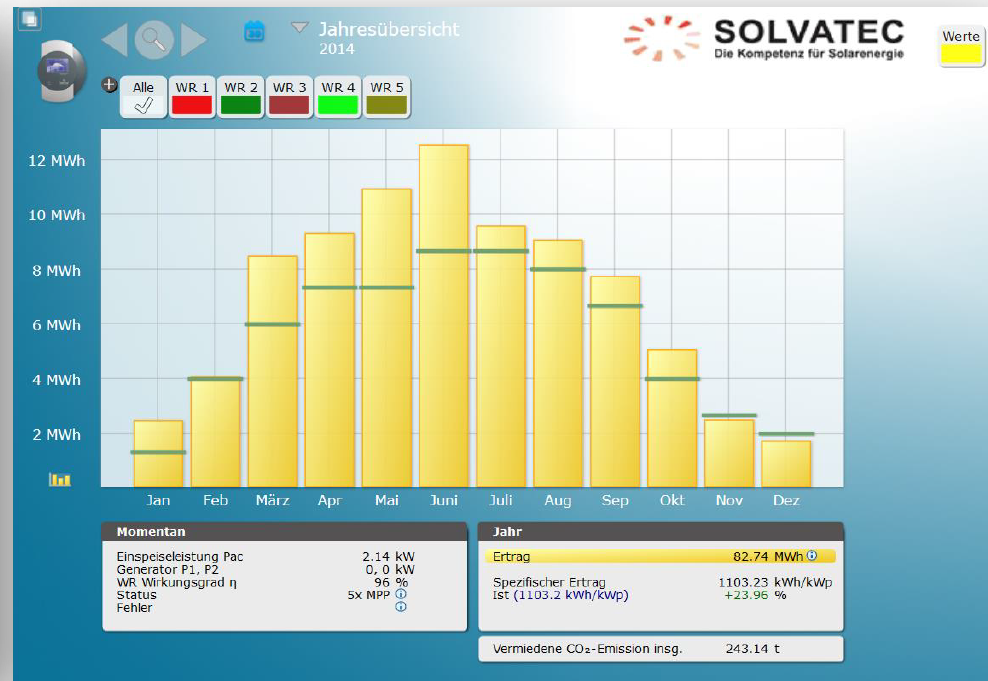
Jahresübersicht
2014

SOLVATEC
Die Kompetenz für Solarenergie

Werte

Alle | WR 1 | WR 2 | WR 3 | WR 4 | WR 5

12 MWh
10 MWh
8 MWh
6 MWh
4 MWh
2 MWh

Jan Feb März Apr Mai Juni Juli Aug Sep Okt Nov Dez

Momentan

Einspeiseleistung Pac 2.14 kW
Generator P1, P2 0, 0 kW
WR Wirkungsgrad η 96 %
Status 5x MPP
Fehler

Jahr

Ertrag 82.74 MWh

Spezifischer Ertrag 1103.23 kWh/kWp
Ist (1103.2 kWh/kWp) +23.96 %

Vermiedene $CO_2$-Emission insg. 243.14 t